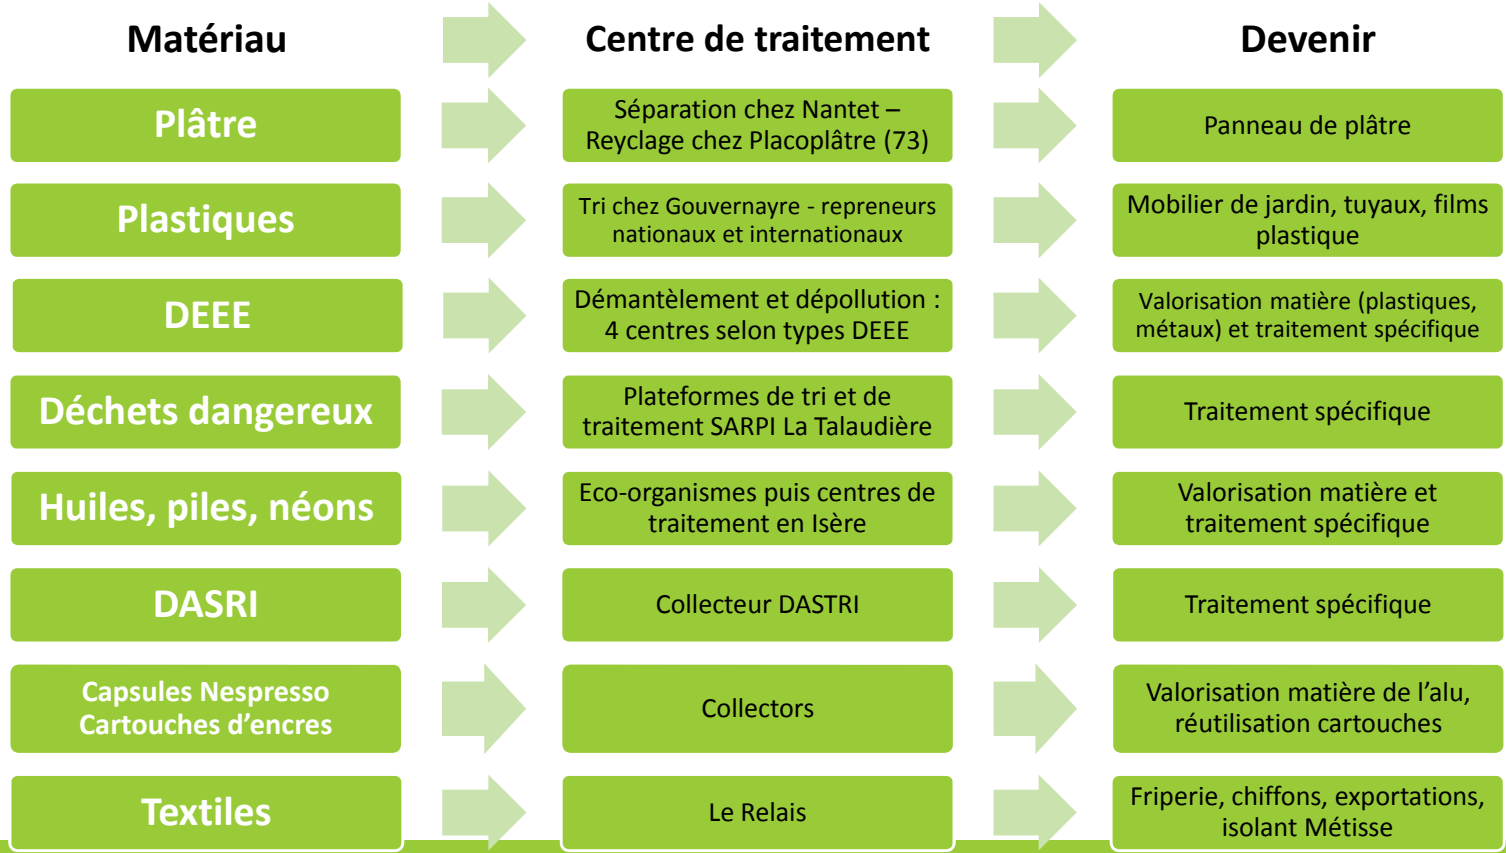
| Matériau | Centre de traitement | Devenir |
|---|---|---|
| Plâtre | Séparation chez Nantet – Reyclage chez Placoplâtre (73) | Panneau de plâtre |
| Plastiques | Tri chez Gouvernayre - repreneurs nationaux et internationaux | Mobilier de jardin, tuyaux, films plastique |
| DEEE | Démantèlement et dépollution : 4 centres selon types DEEE | Valorisation matière (plastiques, métaux) et traitement spécifique |
| Déchets dangereux | Plateformes de tri et de traitement SARPI La Talaudière | Traitement spécifique |
| Huiles, piles, néons | Eco-organismes puis centres de traitement en Isère | Valorisation matière et traitement spécifique |
| DASRI | Collecteur DASTRI | Traitement spécifique |
| Capsules Nespresso Cartouches d'encres | Collectors | Valorisation matière de l'alu, réutilisation cartouches |
| Textiles | Le Relais | Friperie, chiffons, exportations, isolant Métisse |